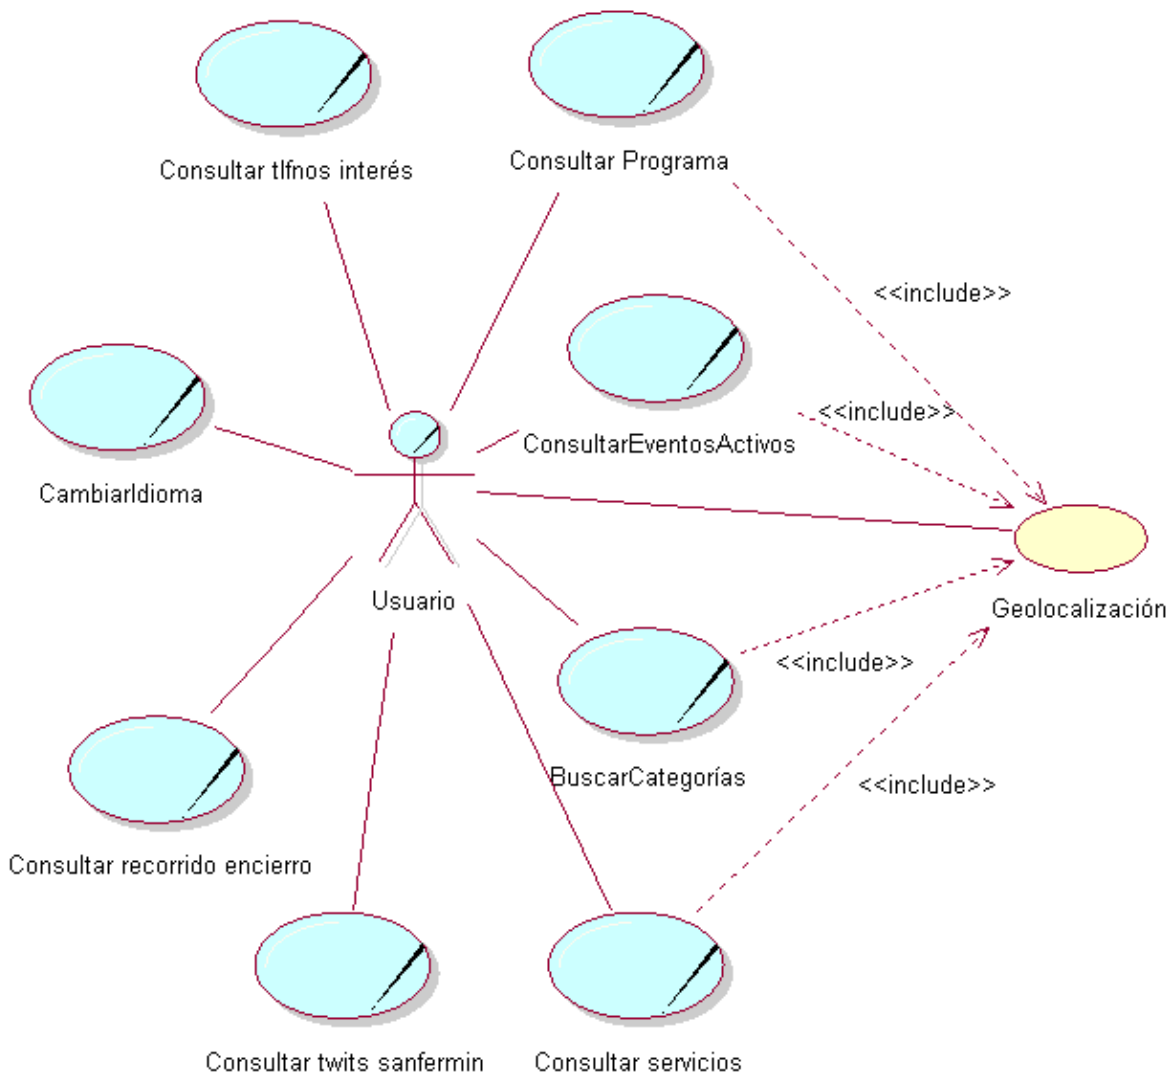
Consultar tlfnos interés

Consultar Programa

<<include>>

<<include>>

ConsultarEventosActivos

CambiarIdioma

Usuario

Geolocalización

<<include>>

BuscarCategorías

<<include>>

Consultar recorrido encierro

Consultar twits sanfermin

Consultar servicios